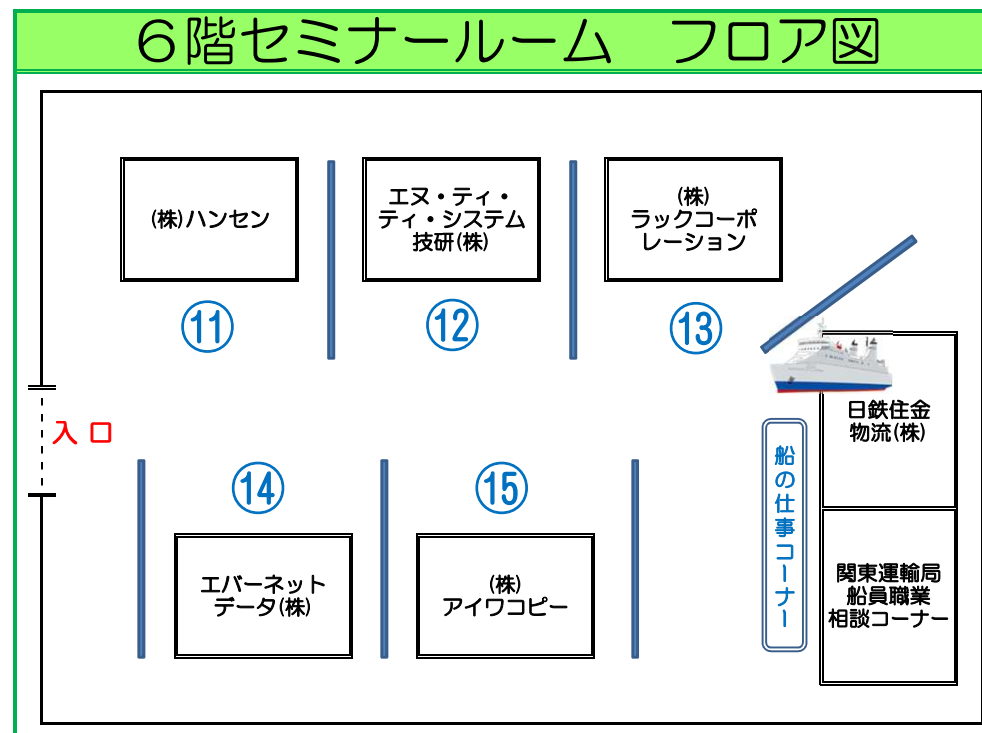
６階セミナールーム　フロア図

(株)ハンセン

エヌ・ティ・ティ・システム技研(株)

(株)ラックコーポレーション

⑪

⑫

⑬

入 口

日鉄住金物流(株)

船の仕事コーナー

⑭

⑮

エバーネットデータ(株)

(株)アイワコピー

関東運輸局船員職業相談コーナー